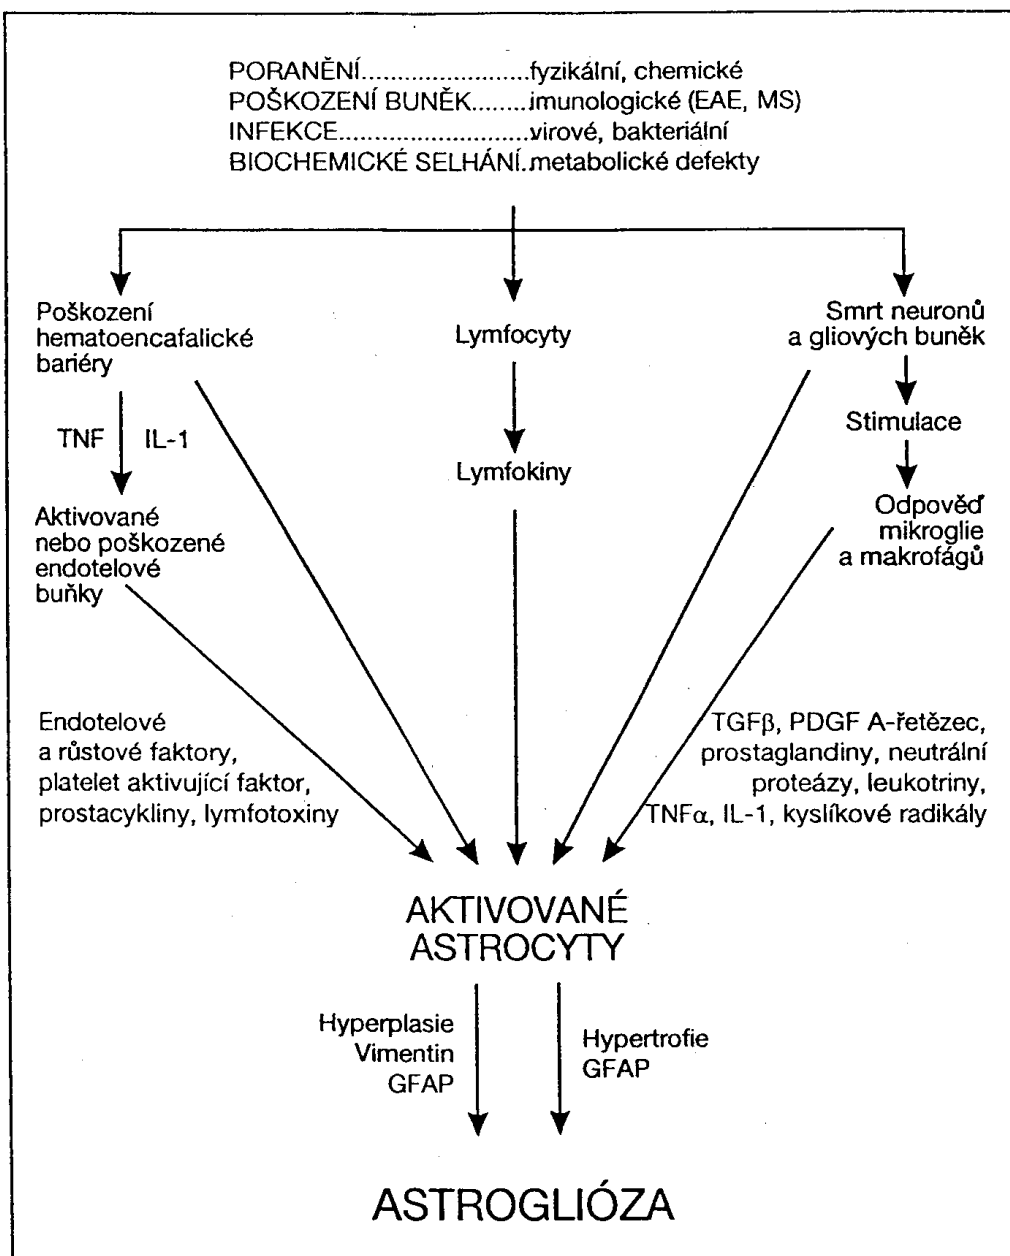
PORANĚNÍ........................fyzikální, chemické
POŠKOZENÍ BUNĚK........imunologické (EAE, MS)
INFEKCE..........................virové, bakteriální
BIOCHEMICKÉ SELHÁNÍ.metabolické defekty

Poškození hematoencafalické bariéry

Lymfocyty

Smrt neuronů a gliových buněk

TNF IL-1

Lymfokiny

Stimulace

Aktivované nebo poškozené endotelové buňky

Odpověď mikroglie a makrofágů

Endotelové a růstové faktory, platelet aktivující faktor, prostacykliny, lymfotoxiny

TGF$\beta$, PDGF A-řetězec, prostaglandiny, neutrální proteázy, leukotriny, TNF$\alpha$, IL-1, kyslíkové radikály

AKTIVOVANÉ ASTROCYTY

Hyperplasie Vimentin GFAP

Hypertrofie GFAP

ASTROGLIÓZA